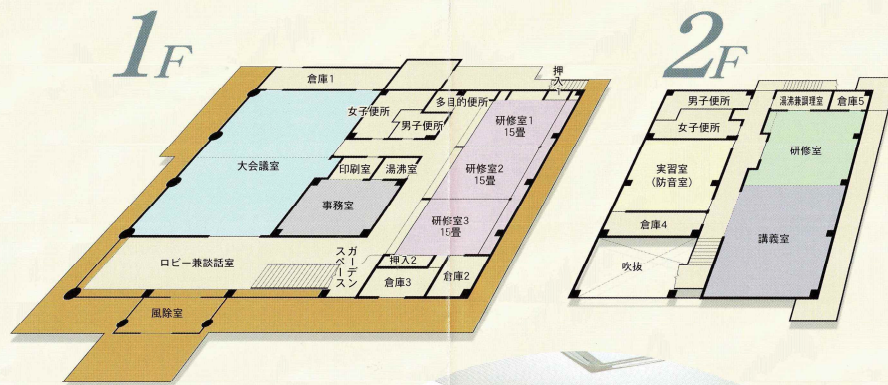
1F

倉庫1
押入
女子便所
多目的便所
男子便所
研修室1
15畳
大会議室
印刷室
湯沸室
研修室2
15畳
事務室
研修室3
15畳
ガーデンスペース
押入2
ロビー兼談話室
倉庫3
倉庫2
風除室

2F

男子便所
湯沸兼調理室
倉庫5
女子便所
研修室
実習室
(防音室)
倉庫4
講義室
吹抜